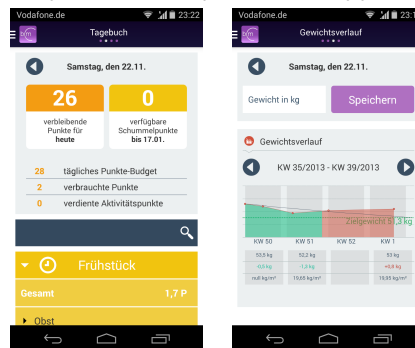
Vodafone.de 23:22

Tagebuch

Samstag, den 22.11.

26
verbleibende Punkte für heute

0
verfügbare Schummelpunkte bis 17.01.

28 tägliches Punkte-Budget
2 verbrauchte Punkte
0 verdiente Aktivitätspunkte

Frühstück

Gesamt 1,7 P

Obst

Vodafone.de 23:22

Gewichtsverlauf

Samstag, den 22.11.

Gewicht in kg

Speichern

Gewichtsverlauf

KW 35/2013 - KW 39/2013

Zielgewicht 50,3 kg

KW 50 | KW 51 | KW 52 | KW 1

53,5 kg | 52,2 kg | | 53 kg
-0,9 kg | -1,3 kg | | +0,8 kg
null kg/m² | 19,65 kg/m² | | 19,95 kg/m²